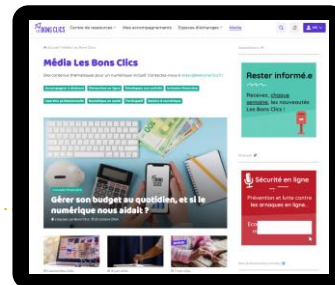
LES BONS CLICS Centre de ressources Mes accompagnements Espaces d'échanges Média

Média Les Bons Clics

Rester informé.e

Recevez, chaque semaine, les nouveautés Les Bons Clics !

Gérer son budget au quotidien, et si le numérique nous aidait ?

Sécurité en ligne

Prévenir et lutte contre les arnaques en ligne.